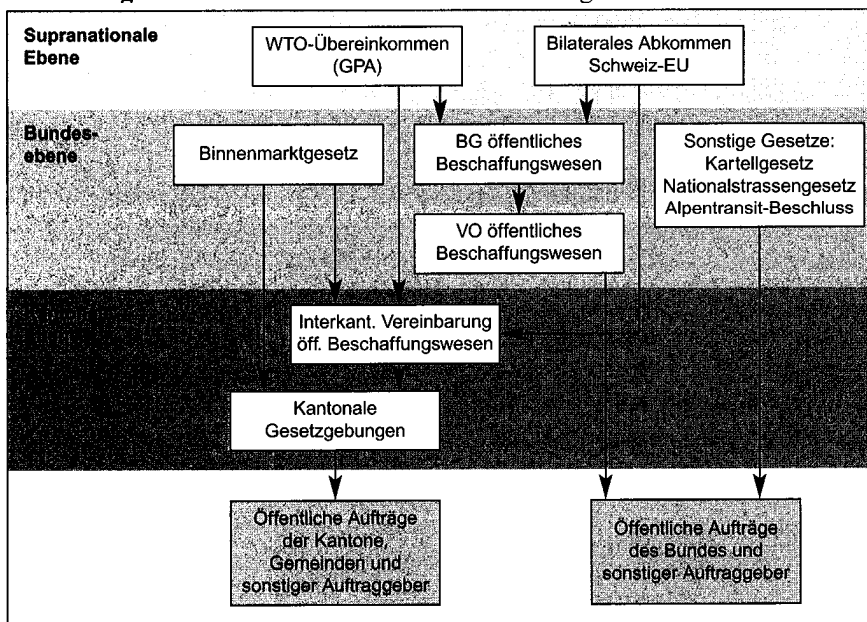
Supranationale Ebene

WTO-Übereinkommen (GPA)

Bilaterales Abkommen Schweiz-EU

Bundesebene

Binnenmarktgesetz

BG öffentliches Beschaffungswesen

Sonstige Gesetze: Kartellgesetz Nationalstrassengesetz Alpentransit-Beschluss

VO öffentliches Beschaffungswesen

Interkant. Vereinbarung öff. Beschaffungswesen

Kantonale Gesetzgebungen

Öffentliche Aufträge der Kantone, Gemeinden und sonstiger Auftraggeber

Öffentliche Aufträge des Bundes und sonstiger Auftraggeber